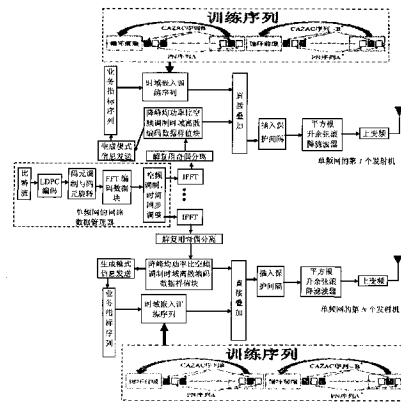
训练序列

CAZAC序列

CAZAC序列 B

业务指标序列

时域插入训练序列

生成模式信息发送

降峰均功率比空频调制时域预选频编码数据循环位移

帧复用信息分流

插入保护间隔

平方根升余弦滚降滤波器

上变频

单频网的第 1 个发射机

比特流

LDPC编码

高速调制与高位旋转

FFT 数据块

空频调制、时间同步调整

IFFT

IFFT

单频网的网络数据预处理

帧复用信息分流

生成模式信息发送

业务指标序列

降峰均功率比空频调制时域预选频编码数据循环位移

时域插入训练序列

插入保护间隔

平方根升余弦滚降滤波器

上变频

单频网的第 K 个发射机

训练序列

CAZAC序列

CAZAC序列 B

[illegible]